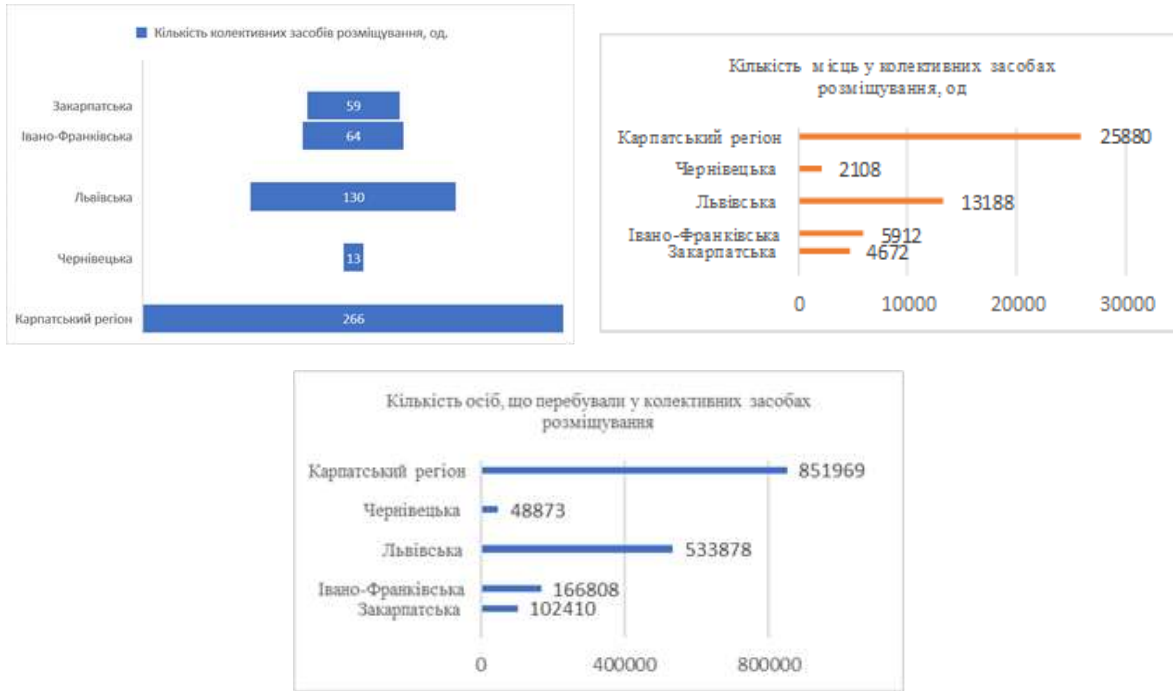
Кількість колективних засобів розміщування, од.

Закарпатська 59
Івано-Франківська 64
Львівська 130
Чернівецька 13
Карпатський регіон 266

Кількість місць у колективних засобах розміщування, од

Карпатський регіон 25880
Чернівецька 2108
Львівська 13188
Івано-Франківська 5912
Закарпатська 4672

0 10000 20000 30000

Кількість осіб, що перебували у колективних засобах розміщування

Карпатський регіон 851969
Чернівецька 48873
Львівська 533878
Івано-Франківська 166808
Закарпатська 102410

0 400000 800000